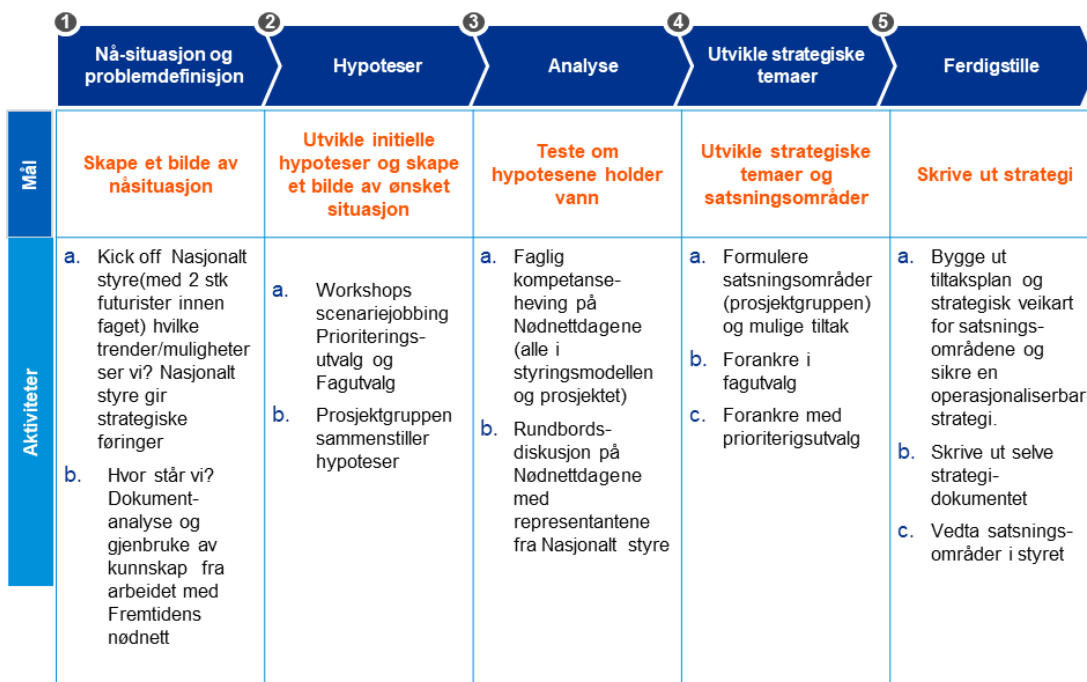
| | 1 Nå-situasjon og problemdefinisjon | 2 Hypoteser | 3 Analyse | 4 Utvikle strategiske temaer | 5 Ferdigstille |
|---|---|---|---|---|---|
| Mål | Skape et bilde av nåsituasjon | Utvikle initielle hypoteser og skape et bilde av ønsket situasjon | Teste om hypotesene holder vann | Utvikle strategiske temaer og satsningsområder | Skrive ut strategi |
| Aktiviteter | a. Kick off Nasjonalt styre(med 2 stk futurister innen faget) hvilke trender/muligheter ser vi? Nasjonalt styre gir strategiske føringer<br>b. Hvor står vi? Dokumentanalyse og gjenbruke av kunnskap fra arbeidet med Fremtidens nødnett | a. Workshops scenariejobbing Prioriteringsutvalg og Fagutvalg<br>b. Prosjektgruppen sammenstiller hypoteser | a. Faglig kompetanseheving på Nødnettdagene (alle i styringsmodellen og prosjektet)<br>b. Rundbordsdiskusjon på Nødnettdagene med representantene fra Nasjonalt styre | a. Formulere satsningsområder (prosjektgruppen) og mulige tiltak<br>b. Forankre i fagutvalg<br>c. Forankre med prioriterigsutvalg | a. Bygge ut tiltaksplan og strategisk veikart for satsningsområdene og sikre en operasjonaliserbar strategi.<br>b. Skrive ut selve strategidokumentet<br>c. Vedta satsningsområder i styret |